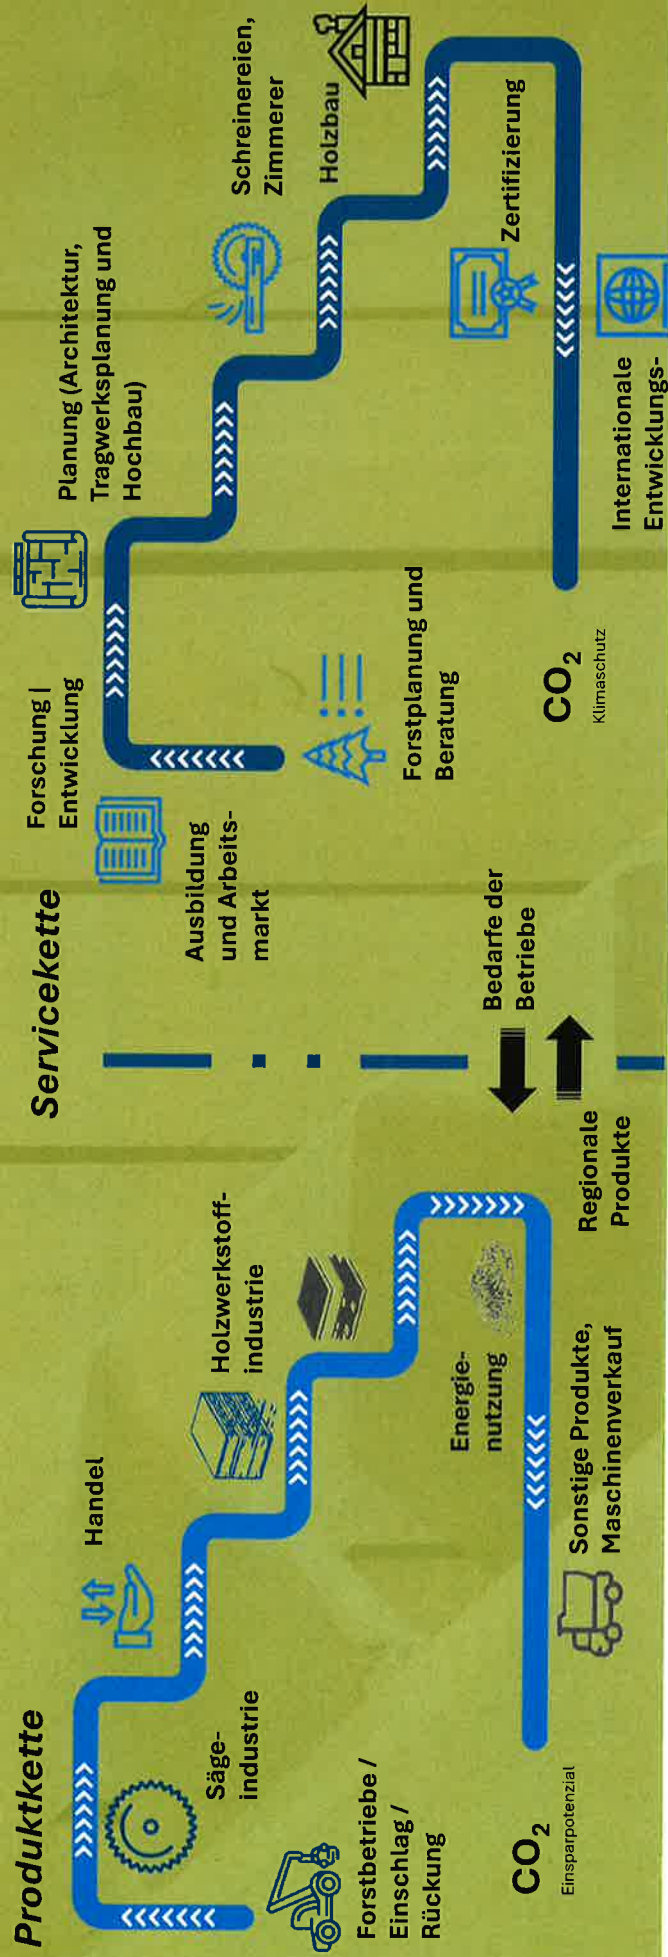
Produktkette

Forstbetriebe / Einschlag / Rückung

Säge-industrie

Handel

Holzwerkstoff-industrie

Energie-nutzung

Sonstige Produkte, Maschinenverkauf

$CO_2$ Einsparpotenzial

Regionale Produkte

Bedarfe der Betriebe

Servicekette

Ausbildung und Arbeits-markt

Forschung | Entwicklung

Forstplanung und Beratung

Planung (Architektur, Tragwerksplanung und Hochbau)

Schreinereien, Zimmerer

Holzbau

Zertifizierung

Internationale Entwicklungs-

$CO_2$ Klimaschutz